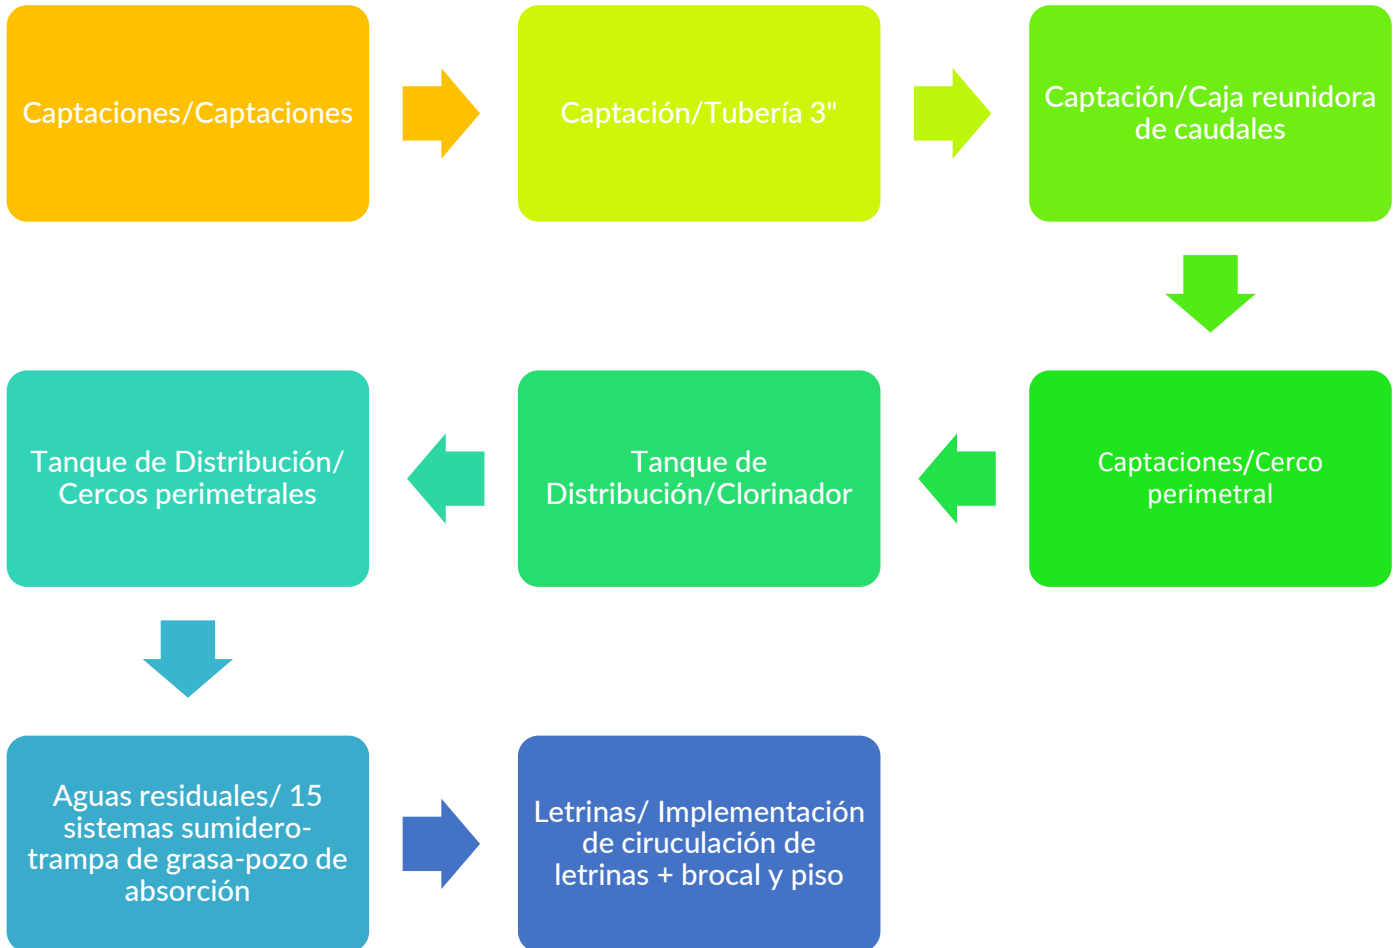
Captaciones/Captaciones

Captación/Tubería 3"

Captación/Caja reunidora de caudales

Captaciones/Cerco perimetral

Tanque de Distribución/Clorinador

Tanque de Distribución/ Cercos perimetrales

Aguas residuales/ 15 sistemas sumidero-trampa de grasa-pozo de absorción

Letrinas/ Implementación de ciruculación de letrinas + brocal y piso